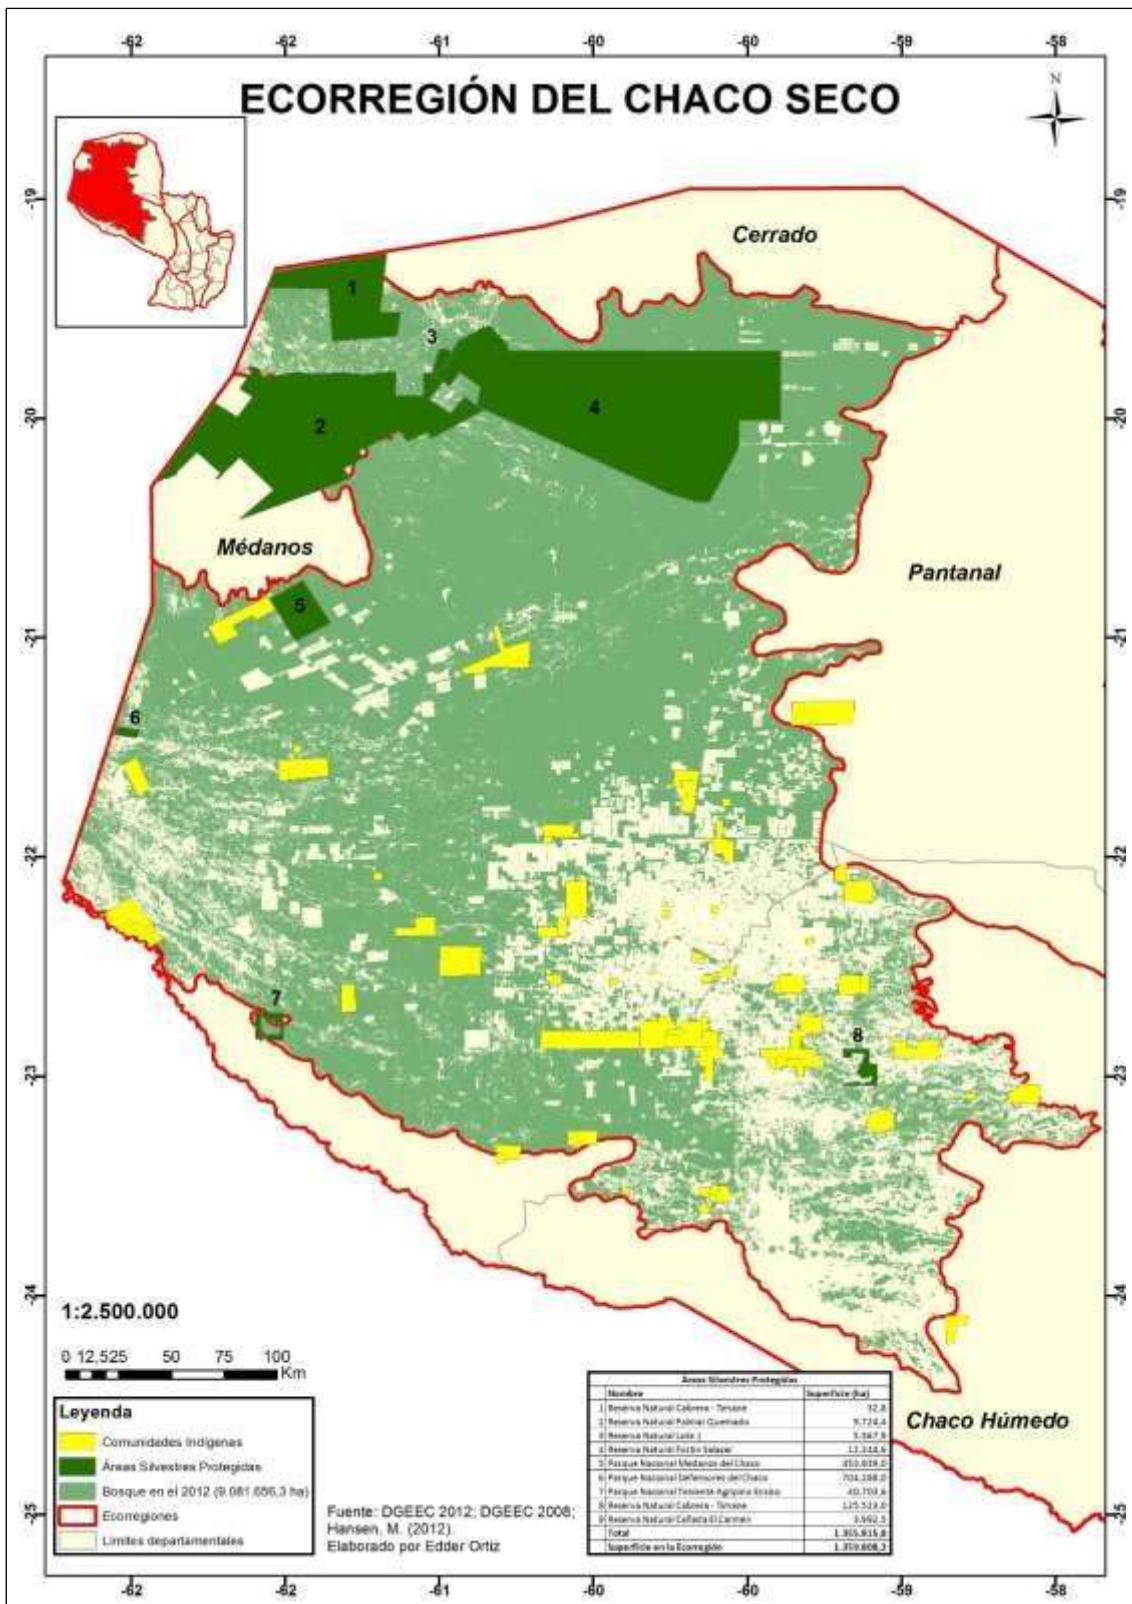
-62 -62 -61 -60 -60 -59 -58

ECORREGIÓN DEL CHACO SECO

N

-19 -20 -21 -22 -23 -24 -25

Cerrado

1

3

4

2

Médanos

Pantanal

5

6

7

8

Chaco Húmedo

1:2.500.000

0 12,525 50 75 100 Km

Leyenda

Comunidades Indígenas

Áreas Silvestres Protegidas

Bosque en el 2012 (9.081.656,3 ha)

Ecorregiones

Limites departamentales

Fuente: DGEEC 2012; DGEEC 2008; Hansen, M. (2012).
Elaborado por Edder Ortiz

| Áreas Silvestres Protegidas | | |
|---|---|---|
| | Nombre | Superficie (ha) |
| 1 | Reserva Natural Cabrera - Timane | 92,8 |
| 2 | Reserva Natural Palmar Quemado | 9.724,4 |
| 3 | Reserva Natural Lote 1 | 5.567,9 |
| 4 | Reserva Natural Fortín Salazar | 13.344,6 |
| 5 | Parque Nacional Médanos del Chaco | 453.659,0 |
| 6 | Parque Nacional Defensores del Chaco | 704.188,0 |
| 7 | Parque Nacional Teniente Agripino Enciso | 40.709,6 |
| 8 | Reserva Natural Cabrera - Timane | 125.523,0 |
| 9 | Reserva Natural Cañada El Carmen | 3.992,5 |
| | Total | 1.355.815,8 |
| | Superficie en la Ecorregión | 1.359.608,3 |

-62 -62 -61 -60 -60 -59 -58